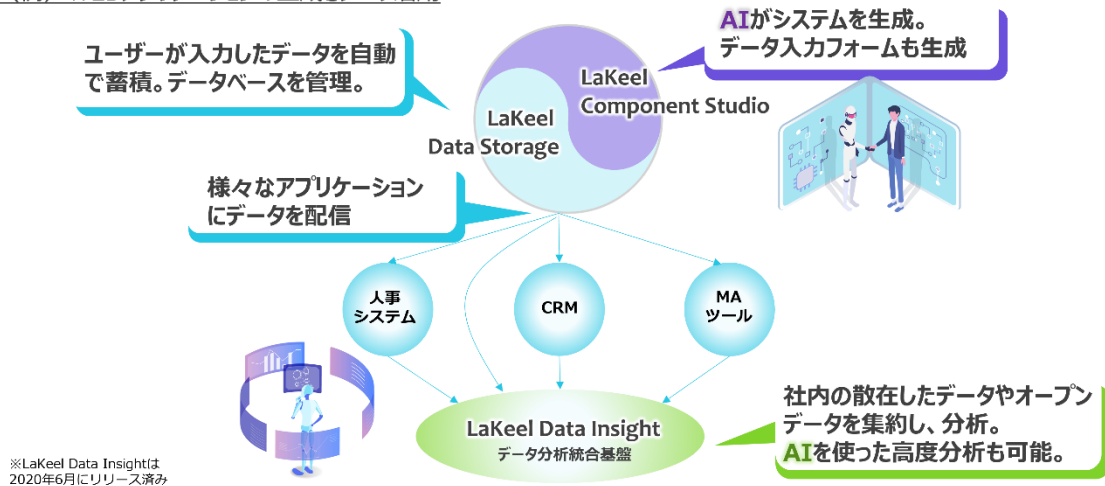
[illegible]

ユーザーが入力したデータを自動で蓄積。データベースを管理。

AIがシステムを生成。
データ入力フォームも生成

LaKeel Component Studio

LaKeel Data Storage

様々なアプリケーションにデータを配信

人事システム

CRM

MA ツール

LaKeel Data Insight
データ分析統合基盤

社内の散在したデータやオープンデータを集約し、分析。
AIを使った高度分析も可能。

※LaKeel Data Insightは2020年6月にリリース済み